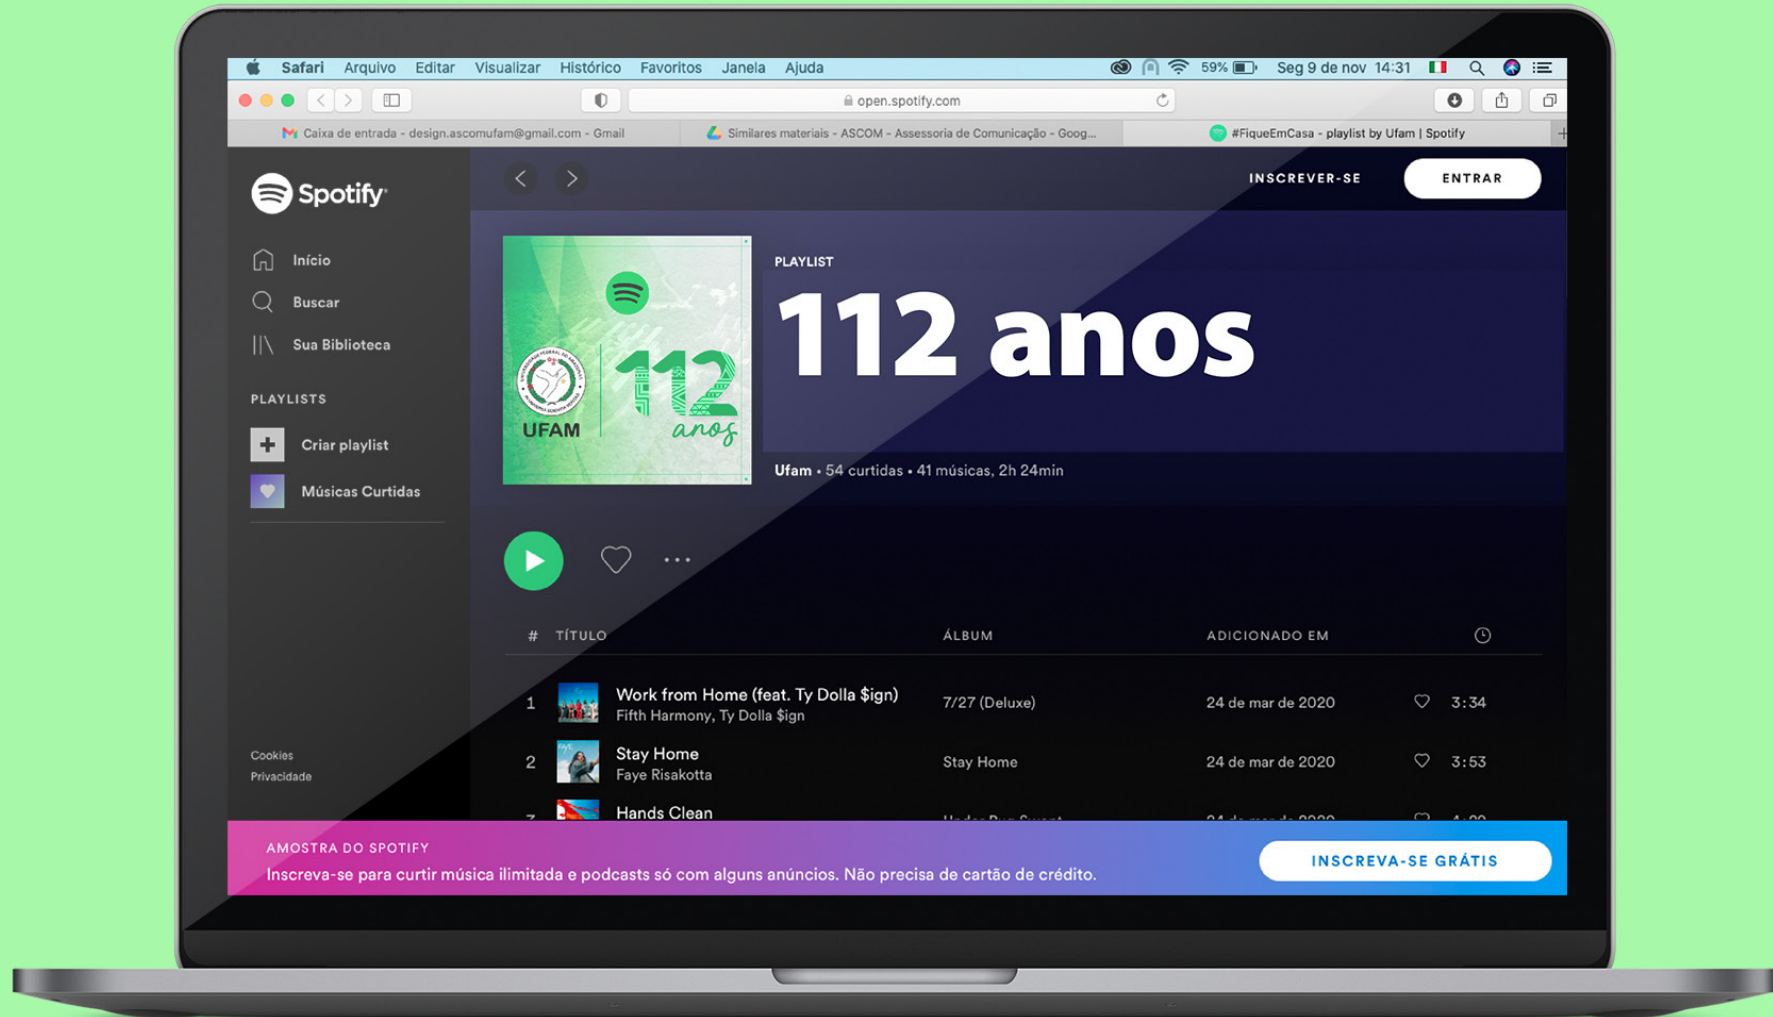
Safari Arquivo Editar Visualizar Histórico Favoritos Janela Ajuda 59% Seg 9 de nov 14:31

open.spotify.com

Caixa de entrada - design.ascomufam@gmail.com - Gmail
Similares materiais - ASCOM - Assessoria de Comunicação - Goog...
#FiqueEmCasa - playlist by Ufam | Spotify

Spotify

Início
Buscar
Sua Biblioteca

PLAYLISTS
Criar playlist
Músicas Curtidas

Cookies
Privacidade

INSCREVER-SE
ENTRAR

UFAM
112 anos

PLAYLIST
112 anos
Ufam • 54 curtidas • 41 músicas, 2h 24min

| # | TÍTULO | ÁLBUM | ADICIONADO EM | |
|---|---|---|---|---|
| 1 | Work from Home (feat. Ty Dolla $ign) Fifth Harmony, Ty Dolla $ign | 7/27 (Deluxe) | 24 de mar de 2020 | 3:34 |
| 2 | Stay Home Faye Risakotta | Stay Home | 24 de mar de 2020 | 3:53 |
| 3 | Hands Clean | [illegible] | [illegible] | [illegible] |

AMOSTRA DO SPOTIFY
Inscreva-se para curtir música ilimitada e podcasts só com alguns anúncios. Não precisa de cartão de crédito.
INSCREVA-SE GRÁTIS